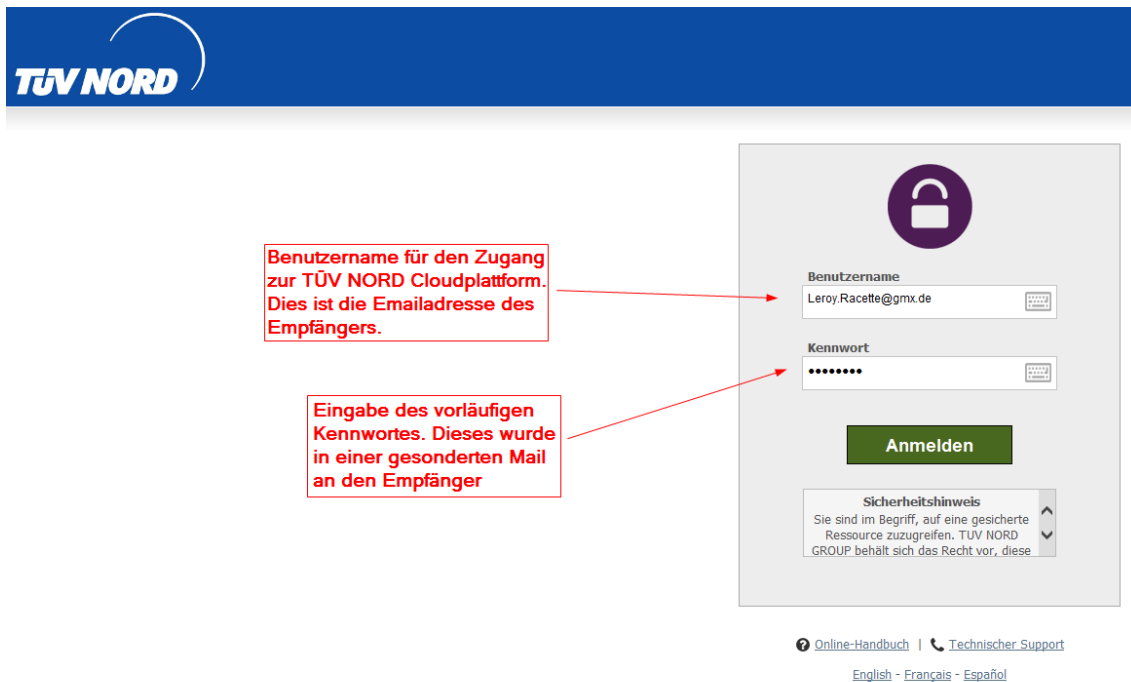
TÜV NORD

Benutzername für den Zugang zur TÜV NORD Cloudplattform. Dies ist die Emailadresse des Empfängers.

Eingabe des vorläufigen Kennwortes. Dieses wurde in einer gesonderten Mail an den Empfänger

Benutzername
Leroy.Racette@gmx.de

Kennwort
••••••••

Anmelden

Sicherheitshinweis
Sie sind im Begriff, auf eine gesicherte Ressource zuzugreifen. TÜV NORD GROUP behält sich das Recht vor, diese

Online-Handbuch | Technischer Support

English - Français - Español